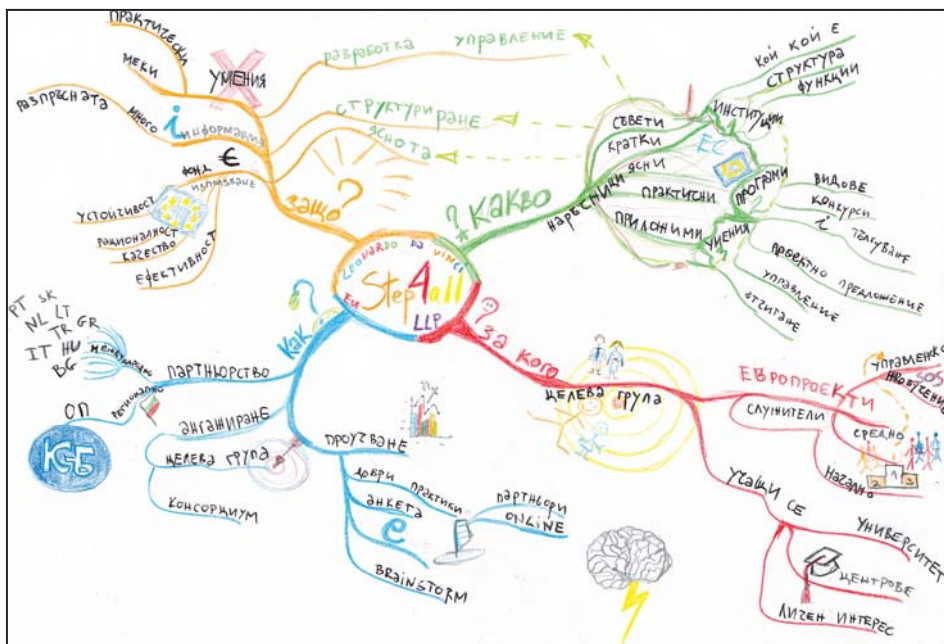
Практически
меки
умения
разработка управление
разпресната
много
информация
структуриране
яснота
фонд €
използване
защо?
устойчивост
рационалност
качество
ефективност
Leonardo da Vinci
Step4all
EU
LLP
? какво
наръчници
съвети
кратки
ясни
практични
приложими
институции
кой кой е
структура
функции
EC
програми
видове
конкурси
?
умения
кандидатстване
проектно предложение
управление
отчитане
PT SK
NL LT
TR GR
IT HU
BG
международно
регионално
партньорство
как
за кого
целева група
Европроекти
управленско ниво
служители
средно
начално
ОП
КОБ
ангажиране
целева група
консорциум
проучване
добри практики
анкета
партньори online
e
brainstorm
учащи се
университети
центрове
личен интерес